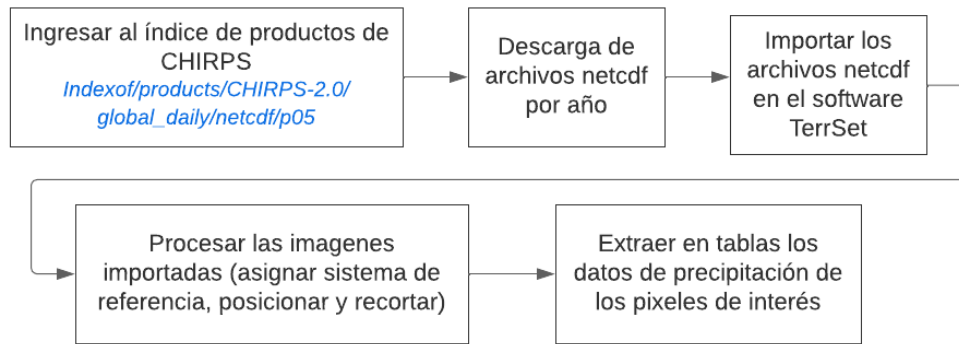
Ingresar al índice de productos de CHIRPS
Indexof/products/CHIRPS-2.0/global_daily/netcdf/p05

Descarga de archivos netcdf por año

Importar los archivos netcdf en el software TerrSet

Procesar las imagenes importadas (asignar sistema de referencia, posicionar y recortar)

Extraer en tablas los datos de precipitación de los pixeles de interés